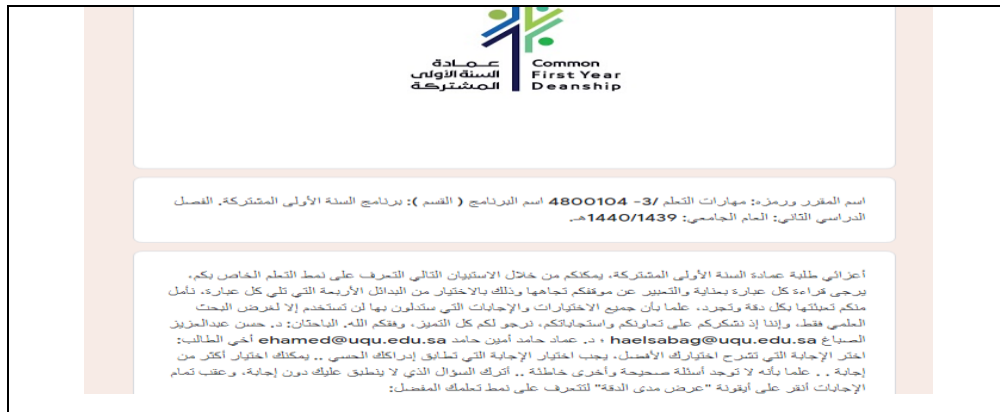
عمادة
السنة الأولى
المشتركة

Common
First Year
Deanship

اسم المقرر ورمزه: مهارات التعلم /3- 4800104 اسم البرنامج ( القسم ): برنامج السنة الأولى المشتركة. الفصل الدراسي الثاني: العام الجامعي: 1440/1439هـ.

أعزائي طلبة عمادة السنة الأولى المشتركة، يمكنكم من خلال الاستبيان التالي التعرف على نمط التعلم الخاص بكم. يرجى قراءة كل عبارة بعناية والتعبير عن موقفكم تجاهها وذلك باختيار من البدائل الأربعة التي تلي كل عبارة. نأمل منكم تعبئتها بكل دقة وتجرد. علما بأن جميع الاختيارات والإجابات التي ستدلون بها لن تستخدم إلا لغرض البحث العلمي فقط، وإننا إذ نشكركم على تعاونكم واستجاباتكم، نرجو لكم كل التميز، وفقكم الله. الباحثان: د. حسن عبدالعزيز الصباغ haelsabag@uqu.edu.sa ، د. عماد حامد أمين حامد ehamed@uqu.edu.sa أخي الطالب: اختر الإجابة التي تشرح اختيارك الأفضل، يجب اختيار الإجابة التي تطابق إدراكك الحسي .. يمكنك اختيار أكثر من إجابة . . علما بأنه لا توجد أسئلة صحيحة وأخرى خاطئة .. أترك السؤال الذي لا ينطبق عليك دون إجابة. وعقب تمام الإجابات أنقر على أيقونة "عرض مدى الدقة" لتتعرف على نمط تعلمك المفضل: